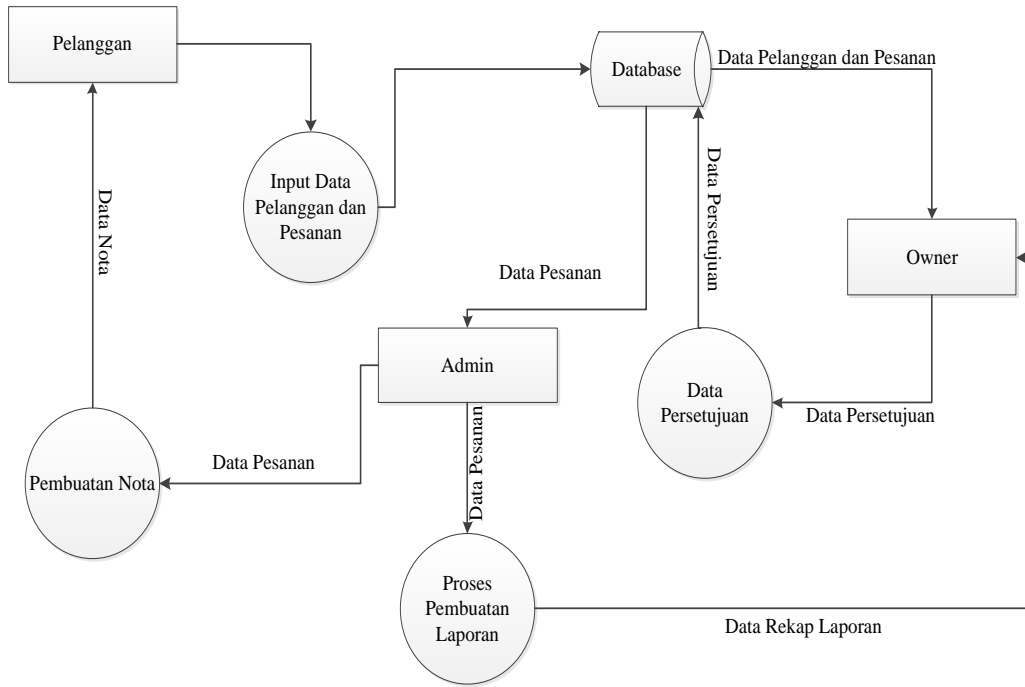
Pelanggan

Input Data Pelanggan dan Pesanan

Database

Data Pelanggan dan Pesanan

Data Nota

Data Persetujuan

Owner

Data Pesanan

Admin

Data Persetujuan

Data Persetujuan

Data Pesanan

Pembuatan Nota

Data Pesanan

Proses Pembuatan Laporan

Data Rekap Laporan